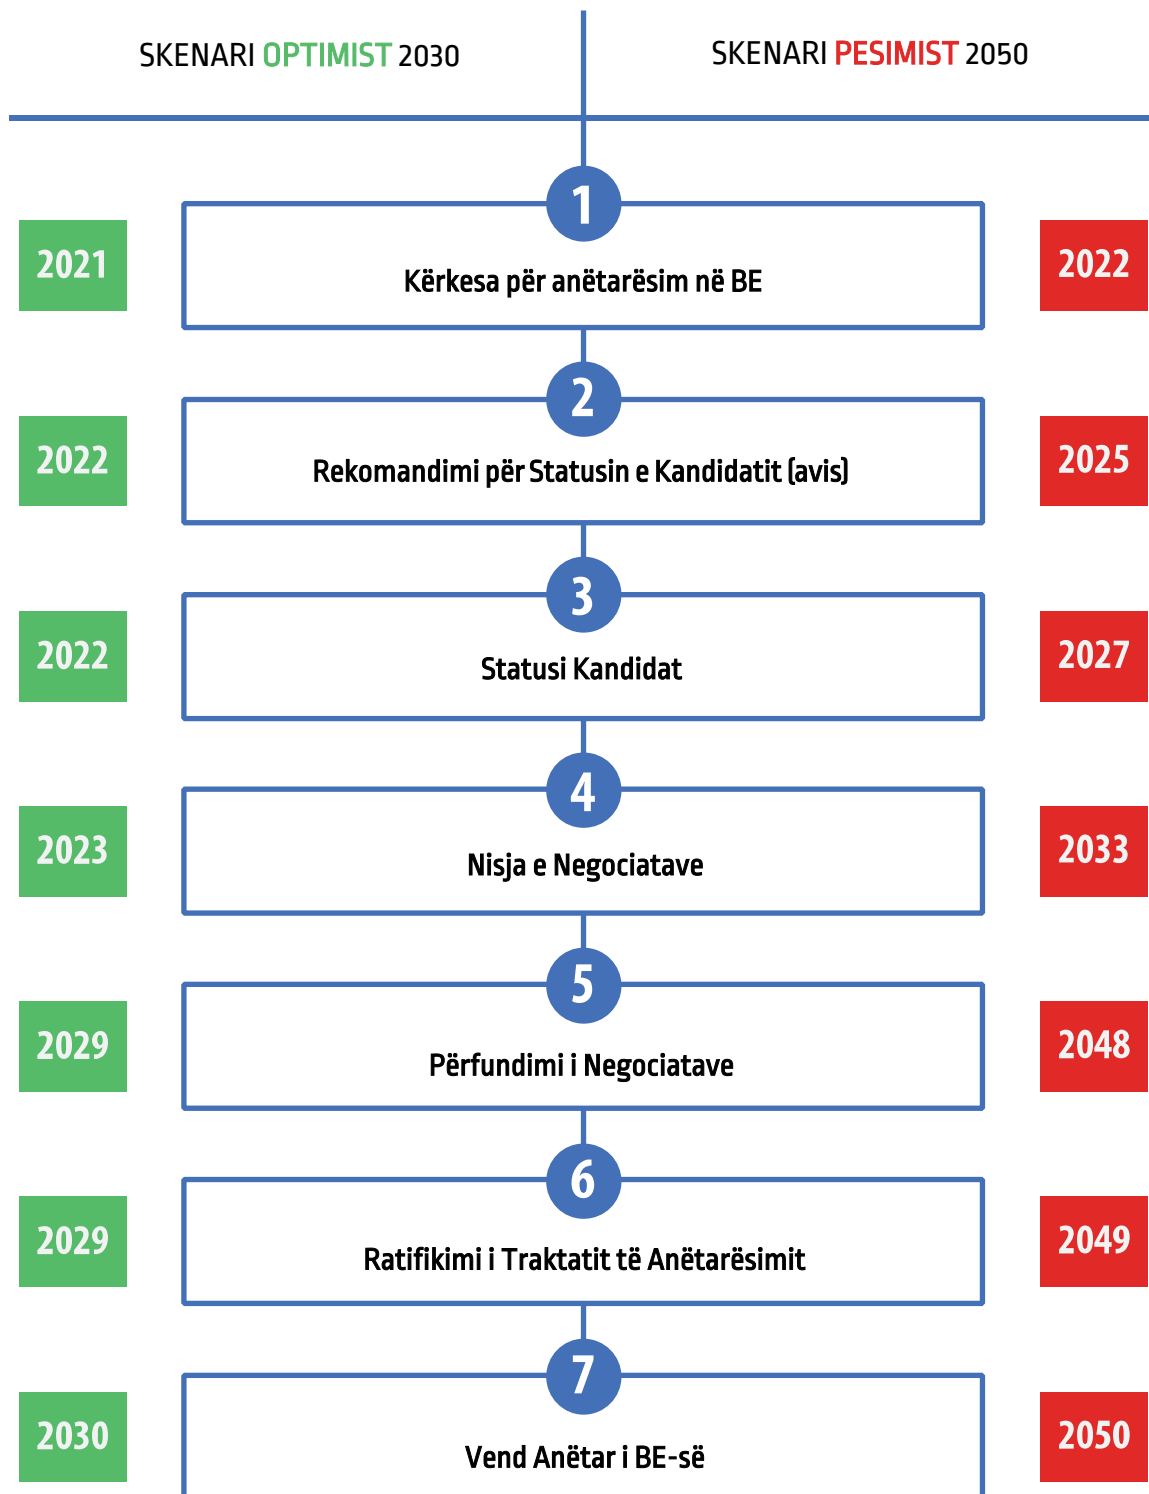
SKENARI OPTIMIST 2030

SKENARI PESIMIST 2050

1
2021
Kërkesa për anëtarësim në BE
2022

2
2022
Rekomandimi për Statusin e Kandidatit (avis)
2025

3
2022
Statusi Kandidat
2027

4
2023
Nisja e Negociatave
2033

5
2029
Përfundimi i Negociatave
2048

6
2029
Ratifikimi i Traktatit të Anëtarësimit
2049

7
2030
Vend Anëtar i BE-së
2050